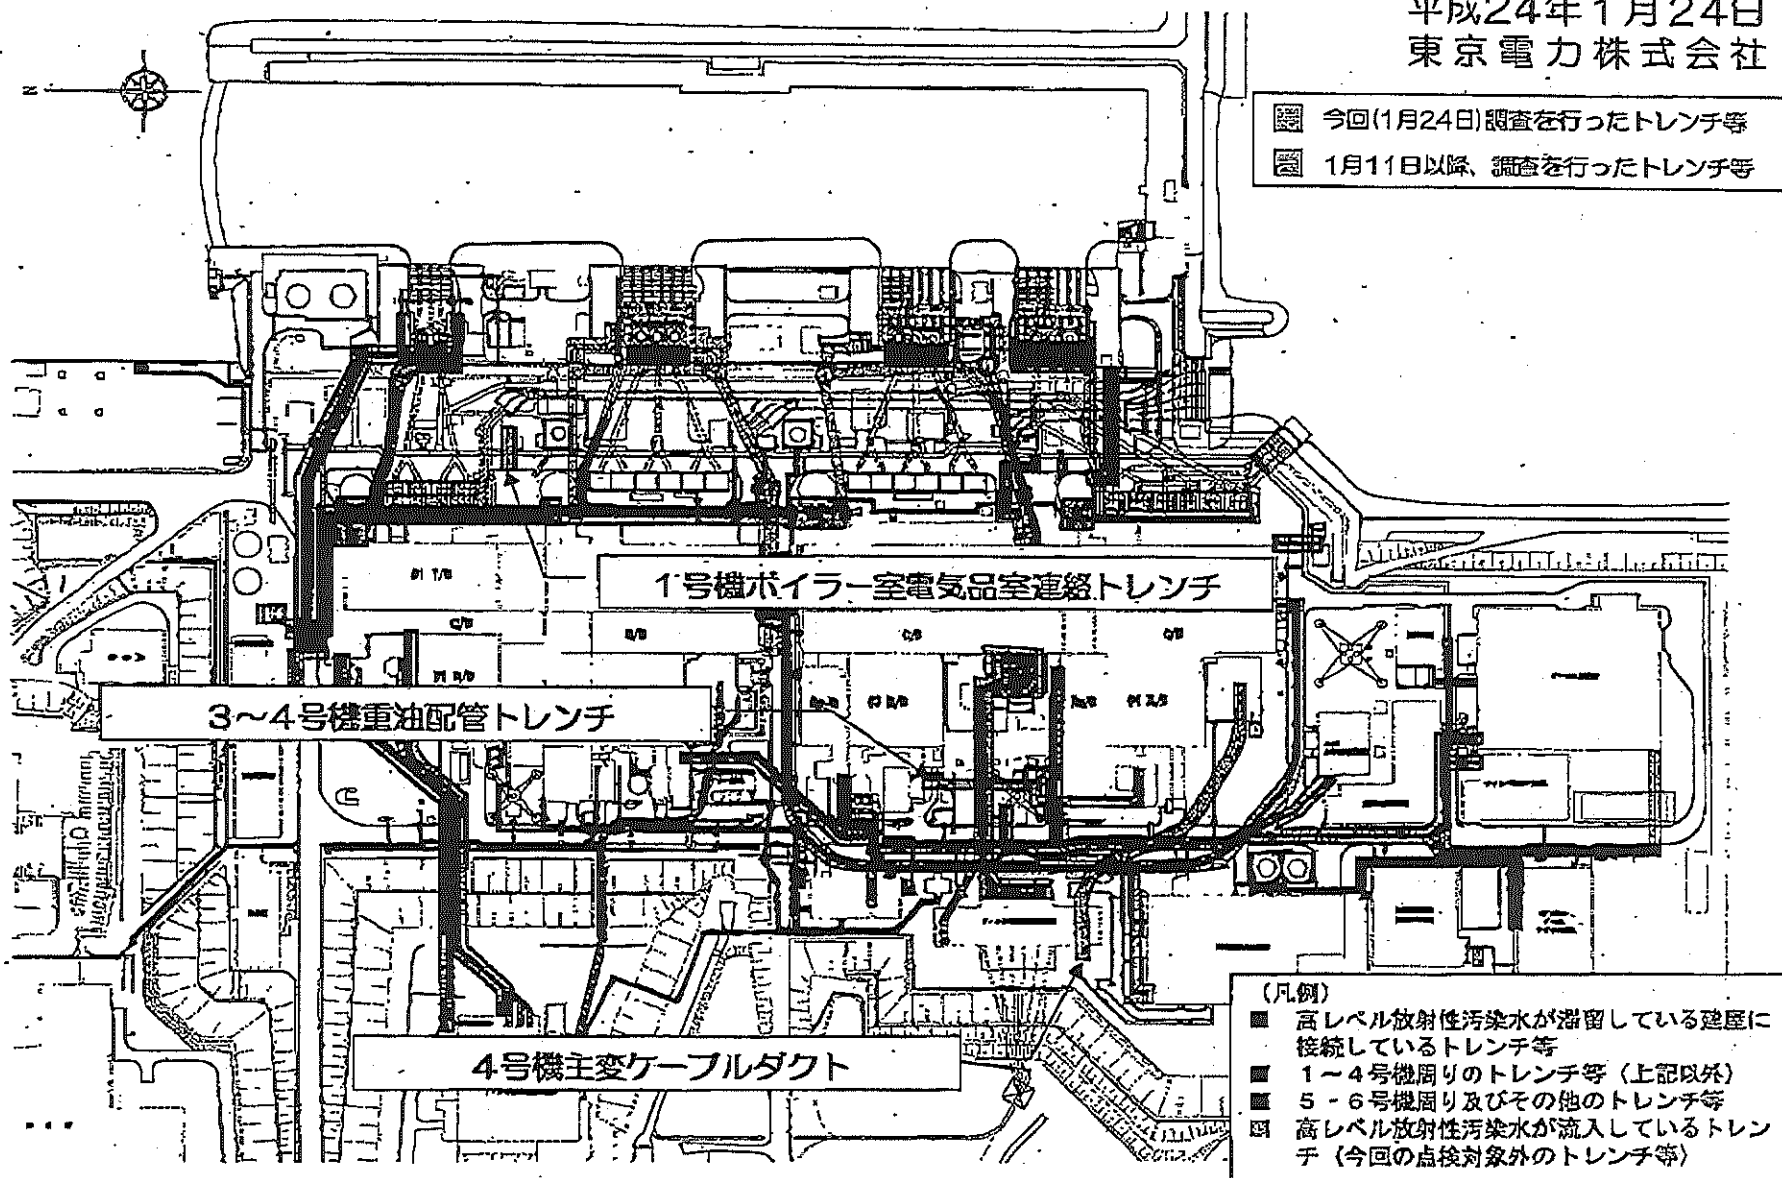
平成24年1月24日
東京電力株式会社

今回(1月24日)調査を行ったトレンチ等
1月11日以降、調査を行ったトレンチ等

1号機ボイラー室電気品室連絡トレンチ

3~4号機重油配管トレンチ

4号機主変ケーブルダクト

(凡例)
高レベル放射性汚染水が滞留している建屋に接続しているトレンチ等
1~4号機周りのトレンチ等(上記以外)
5・6号機周り及びその他のトレンチ等
高レベル放射性汚染水が流入しているトレンチ(今回の点検対象外のトレンチ等)